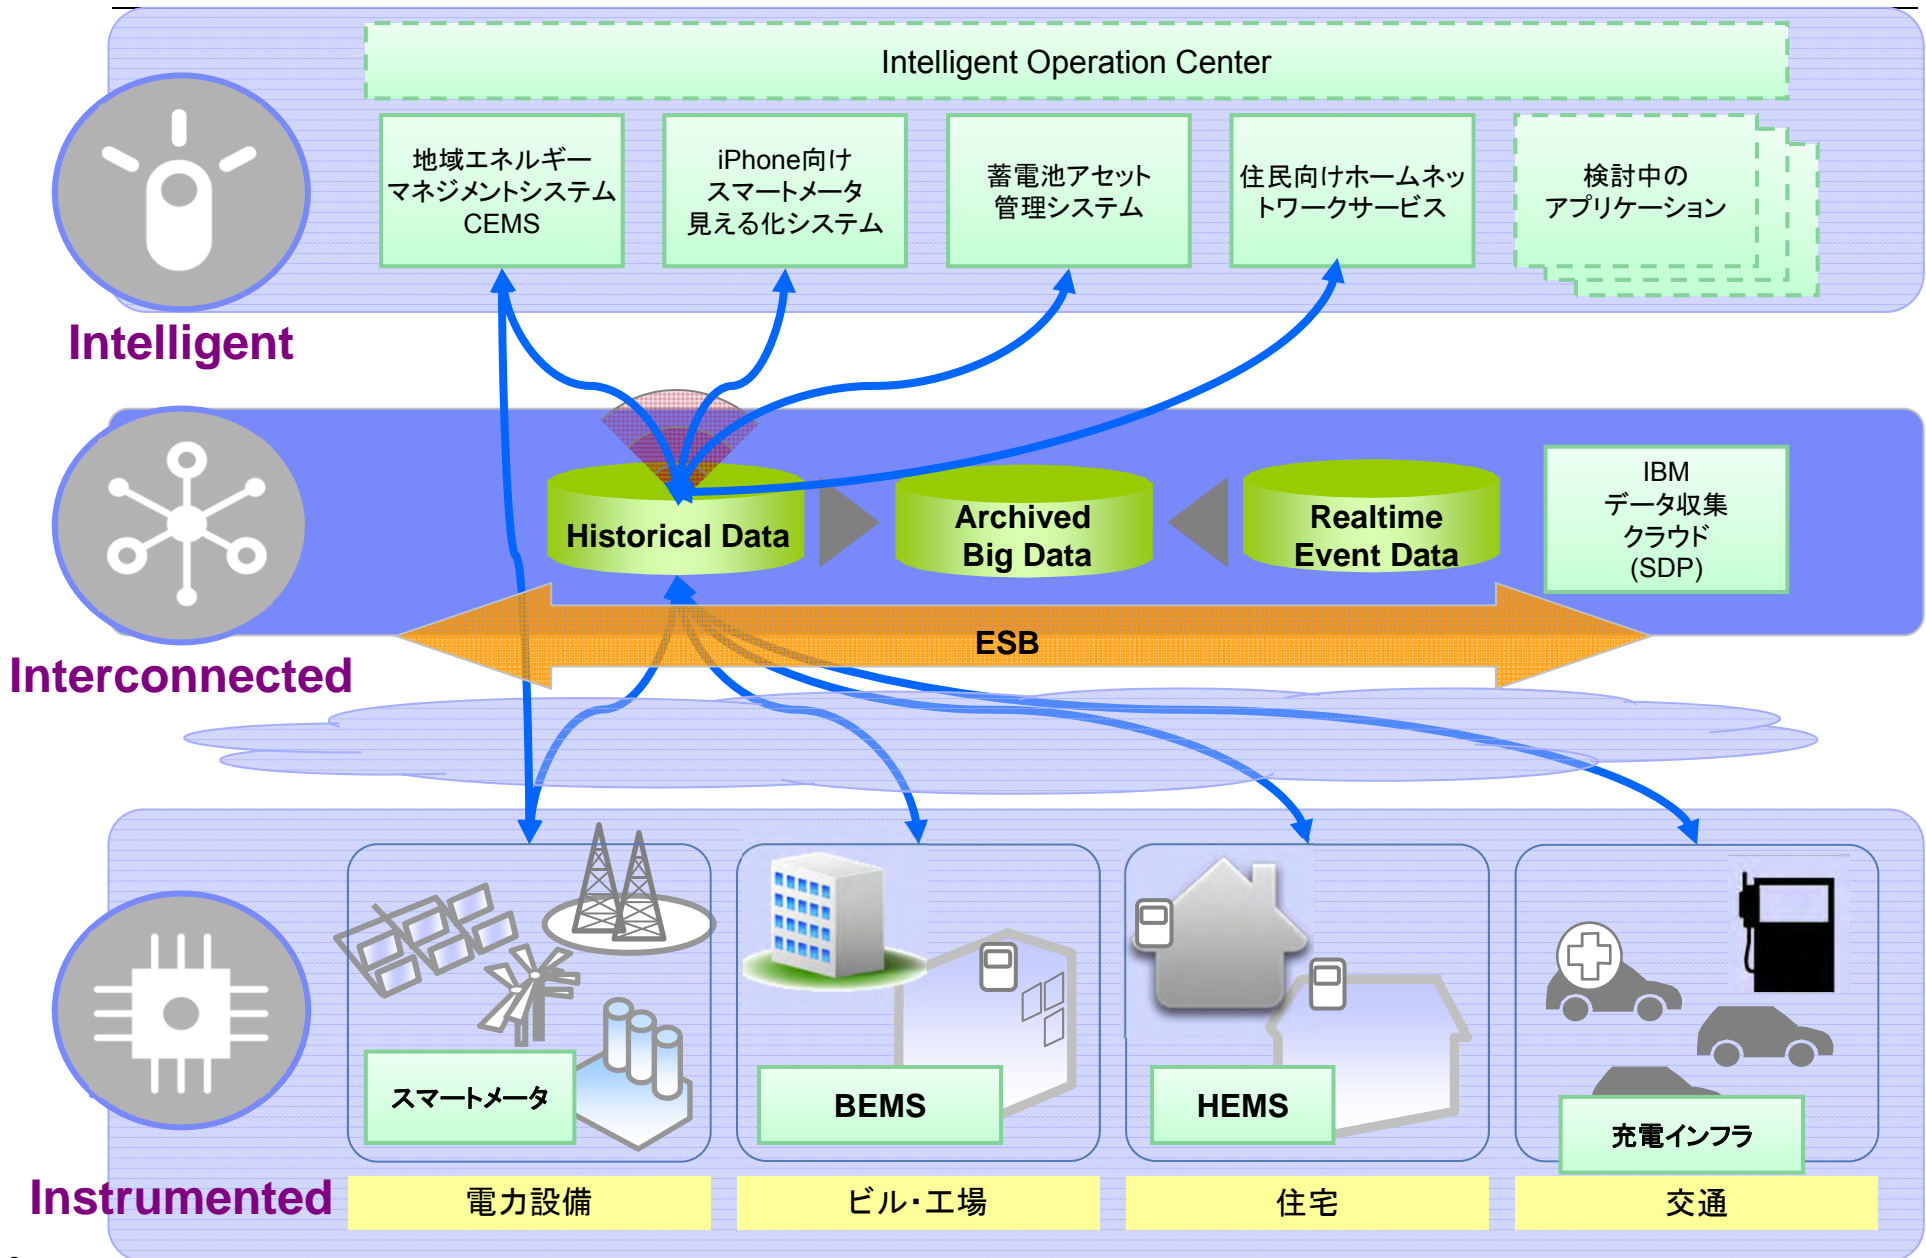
Intelligent Operation Center

地域エネルギーマネジメントシステム CEMS

iPhone向け スマートメータ 見える化システム

蓄電池アセット 管理システム

住民向けホームネットワークサービス

検討中の アプリケーション

Intelligent

Historical Data

Archived Big Data

Realtime Event Data

IBM データ収集 クラウド (SDP)

ESB

Interconnected

スマートメータ

BEMS

HEMS

充電インフラ

Instrumented

電力設備

ビル・工場

住宅

交通